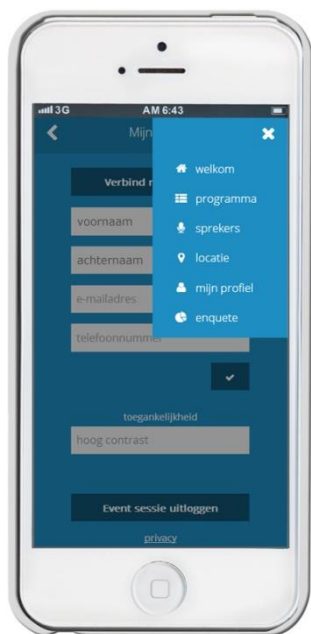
3G AM 6:43

Mijn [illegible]

Verbind m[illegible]

voornaam

achternaam

e-mailadres

telefoonnummer

toegankelijkheid

hoog contrast

Event sessie uitloggen

privacy

welkom

programma

sprekers

locatie

mijn profiel

enquete